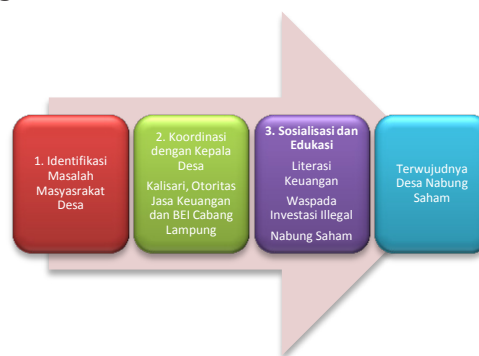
1. Identifikasi Masalah Masyasrakat Desa

2. Koordinasi dengan Kepala Desa

Kalisari, Otoritas Jasa Keuangan dan BEI Cabang Lampung

3. Sosialisasi dan Edukasi

Literasi Keuangan

Waspada Investasi Illegal

Nabung Saham

Terwujudnya Desa Nabung Saham